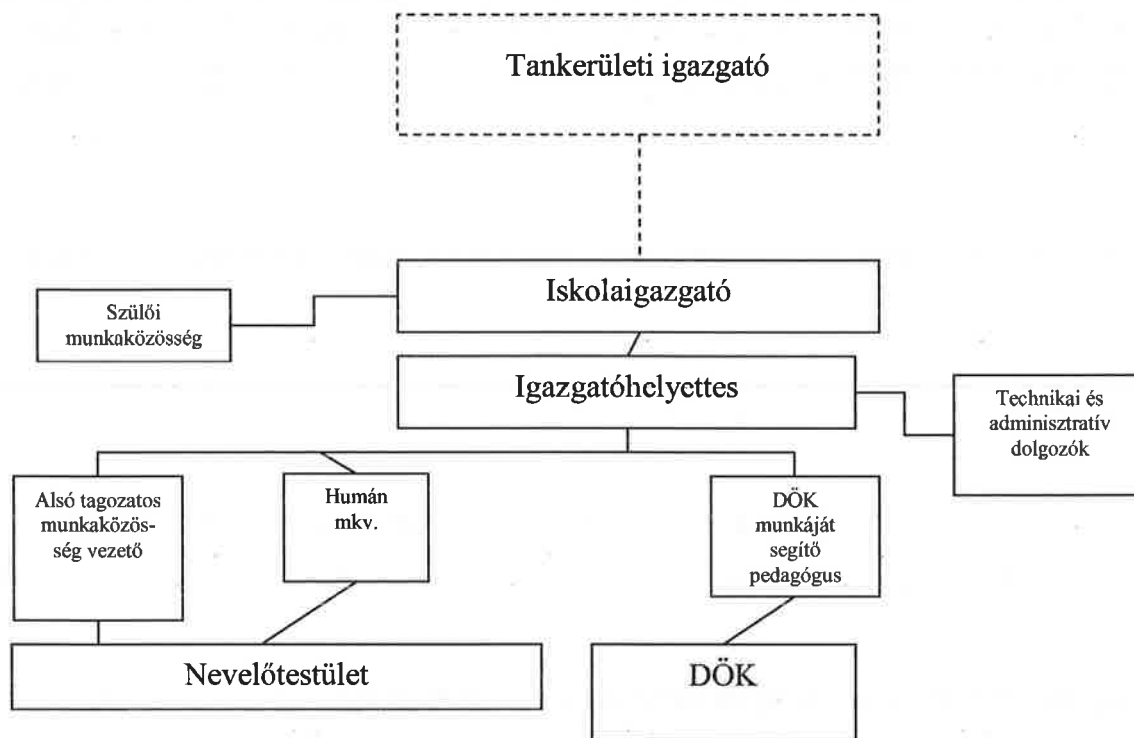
Tankerületi igazgató

Szülői munkaközösség

Iskolaigazgató

Igazgatóhelyettes

Technikai és adminisztratív dolgozók

Alsó tagozatos munkaközösség vezető

Humán mkv.

DÖK munkáját segítő pedagógus

Nevelőtestület

DÖK